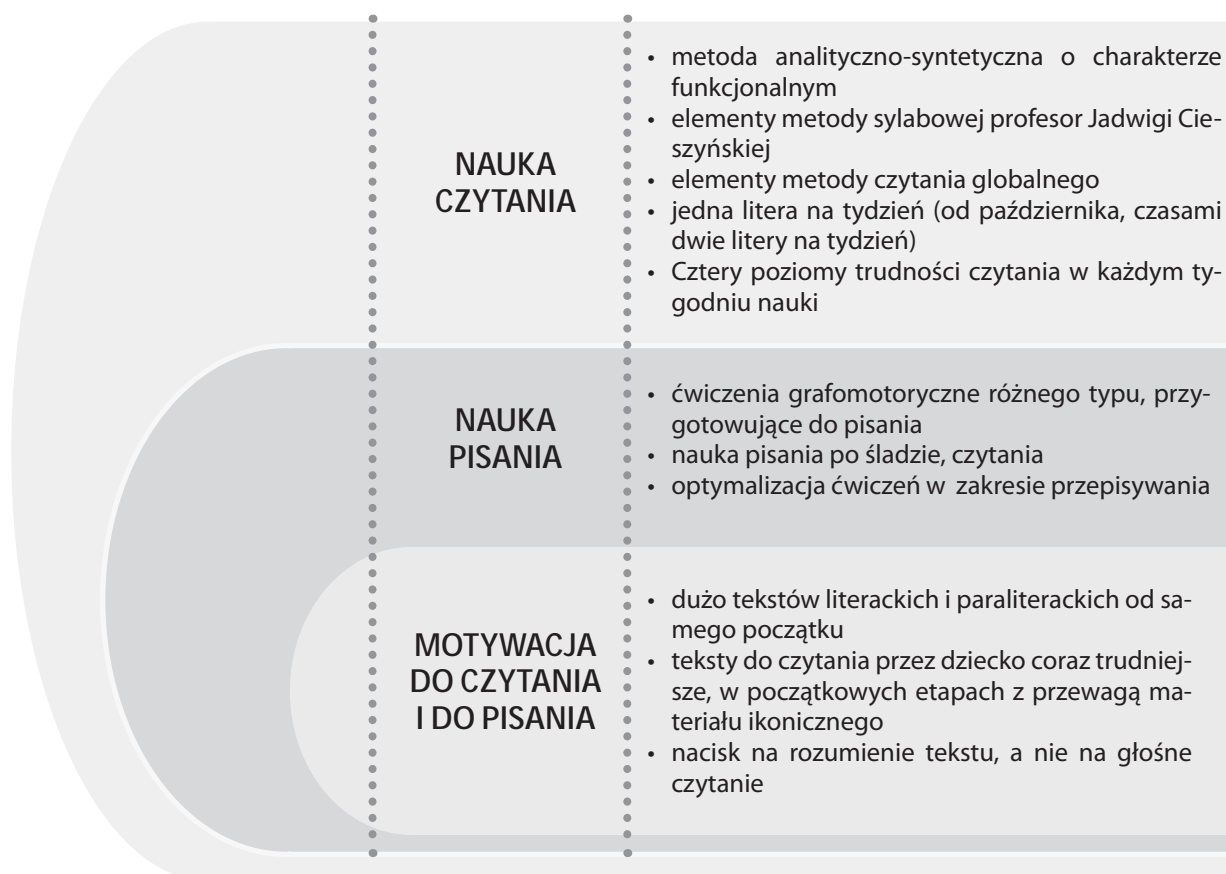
NAUKA CZYTANIA

• metoda analityczno-syntetyczna o charakterze funkcjonalnym
• elementy metody sylabowej profesor Jadwigi Cieszyńskiej
• elementy metody czytania globalnego
• jedna litera na tydzień (od października, czasami dwie litery na tydzień)
• Cztery poziomy trudności czytania w każdym tygodniu nauki

NAUKA PISANIA

• ćwiczenia grafomotoryczne różnego typu, przygotowujące do pisania
• nauka pisania po śladzie, czytania
• optymalizacja ćwiczeń w zakresie przepisywania

MOTYWACJA DO CZYTANIA I DO PISANIA

• dużo tekstów literackich i paraliterackich od samego początku
• teksty do czytania przez dziecko coraz trudniejsze, w początkowych etapach z przewagą materiału ikonicznego
• nacisk na rozumienie tekstu, a nie na głośne czytanie